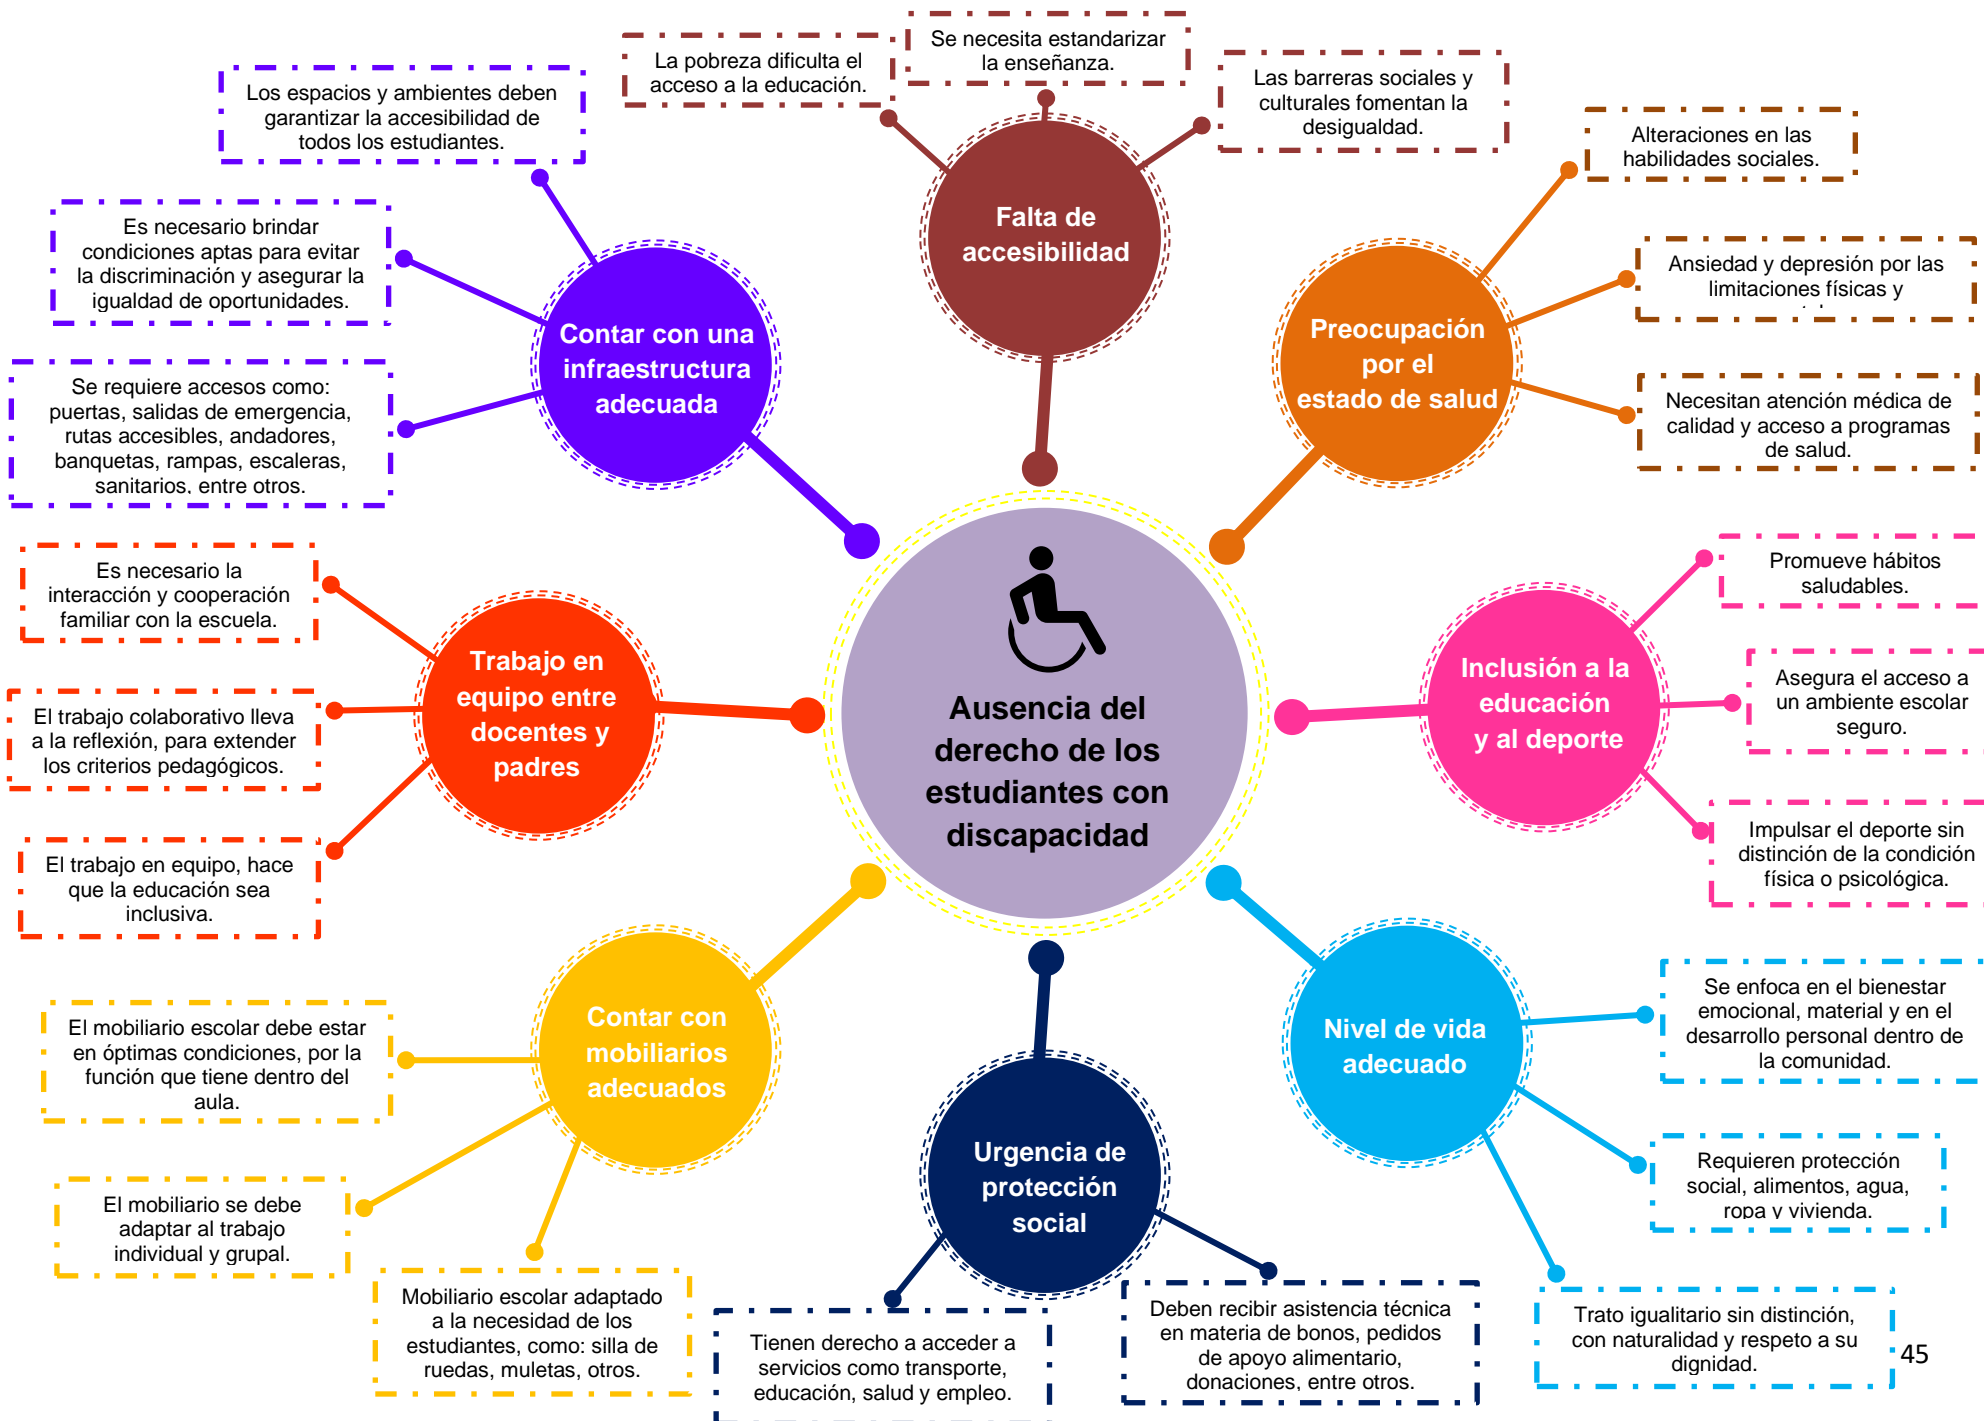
La pobreza dificulta el acceso a la educación.

Se necesita estandarizar la enseñanza.

Las barreras sociales y culturales fomentan la desigualdad.

Los espacios y ambientes deben garantizar la accesibilidad de todos los estudiantes.

Falta de accesibilidad

Alteraciones en las habilidades sociales.

Es necesario brindar condiciones aptas para evitar la discriminación y asegurar la igualdad de oportunidades.

Ansiedad y depresión por las limitaciones físicas y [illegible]

Contar con una infraestructura adecuada

Preocupación por el estado de salud

Se requiere accesos como: puertas, salidas de emergencia, rutas accesibles, andadores, banquetas, rampas, escaleras, sanitarios, entre otros.

Necesitan atención médica de calidad y acceso a programas de salud.

Es necesario la interacción y cooperación familiar con la escuela.

Promueve hábitos saludables.

Trabajo en equipo entre docentes y padres

Ausencia del derecho de los estudiantes con discapacidad

Inclusión a la educación y al deporte

El trabajo colaborativo lleva a la reflexión, para extender los criterios pedagógicos.

Asegura el acceso a un ambiente escolar seguro.

El trabajo en equipo, hace que la educación sea inclusiva.

Impulsar el deporte sin distinción de la condición física o psicológica.

El mobiliario escolar debe estar en óptimas condiciones, por la función que tiene dentro del aula.

Contar con mobiliarios adecuados

Nivel de vida adecuado

Se enfoca en el bienestar emocional, material y en el desarrollo personal dentro de la comunidad.

Urgencia de protección social

Requieren protección social, alimentos, agua, ropa y vivienda.

El mobiliario se debe adaptar al trabajo individual y grupal.

Mobiliario escolar adaptado a la necesidad de los estudiantes, como: silla de ruedas, muletas, otros.

Tienen derecho a acceder a servicios como transporte, educación, salud y empleo.

Deben recibir asistencia técnica en materia de bonos, pedidos de apoyo alimentario, donaciones, entre otros.

Trato igualitario sin distinción, con naturalidad y respeto a su dignidad.

45